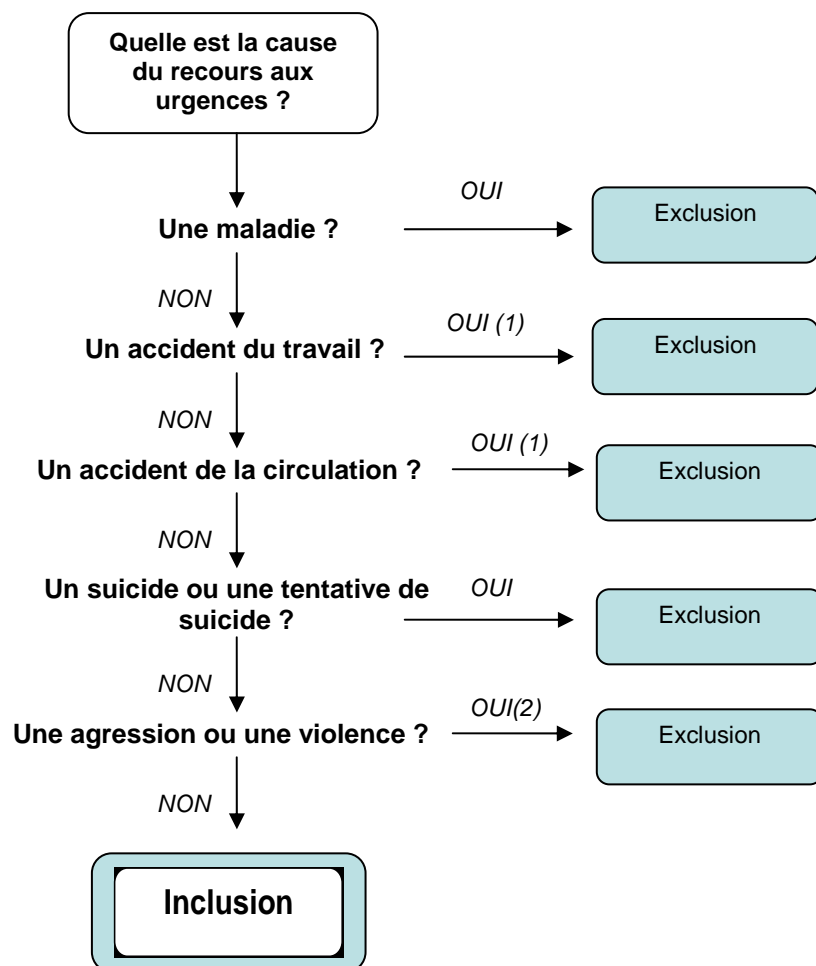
Quelle est la cause du recours aux urgences ?

Une maladie ?

OUI

Exclusion

NON

Un accident du travail ?

OUI (1)

Exclusion

NON

Un accident de la circulation ?

OUI (1)

Exclusion

NON

Un suicide ou une tentative de suicide ?

OUI

Exclusion

NON

Une agression ou une violence ?

OUI(2)

Exclusion

NON

Inclusion